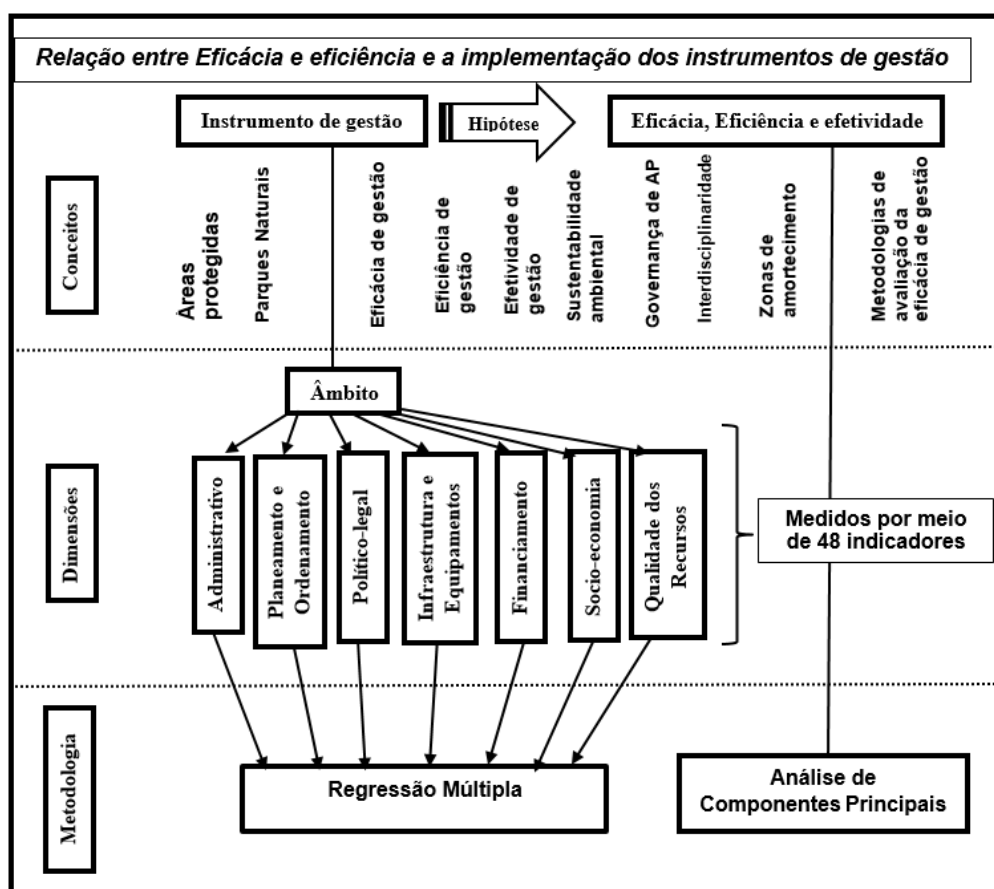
Relação entre Eficácia e eficiência e a implementação dos instrumentos de gestão

Instrumento de gestão

Hipótese

Eficácia, Eficiência e efetividade

Conceitos

Áreas protegidas

Parques Naturais

Eficácia de gestão

Eficiência de gestão

Efetividade de gestão

Sustentabilidade ambiental

Governança de AP

Interdisciplinaridade

Zonas de amortecimento

Metodologias de avaliação da eficácia de gestão

Âmbito

Dimensões

Administrativo

Planeamento e Ordenamento

Político-legal

Infraestrutura e Equipamentos

Financiamento

Socio-economia

Qualidade dos Recursos

Medidos por meio de 48 indicadores

Metodologia

Regressão Múltipla

Análise de Componentes Principais